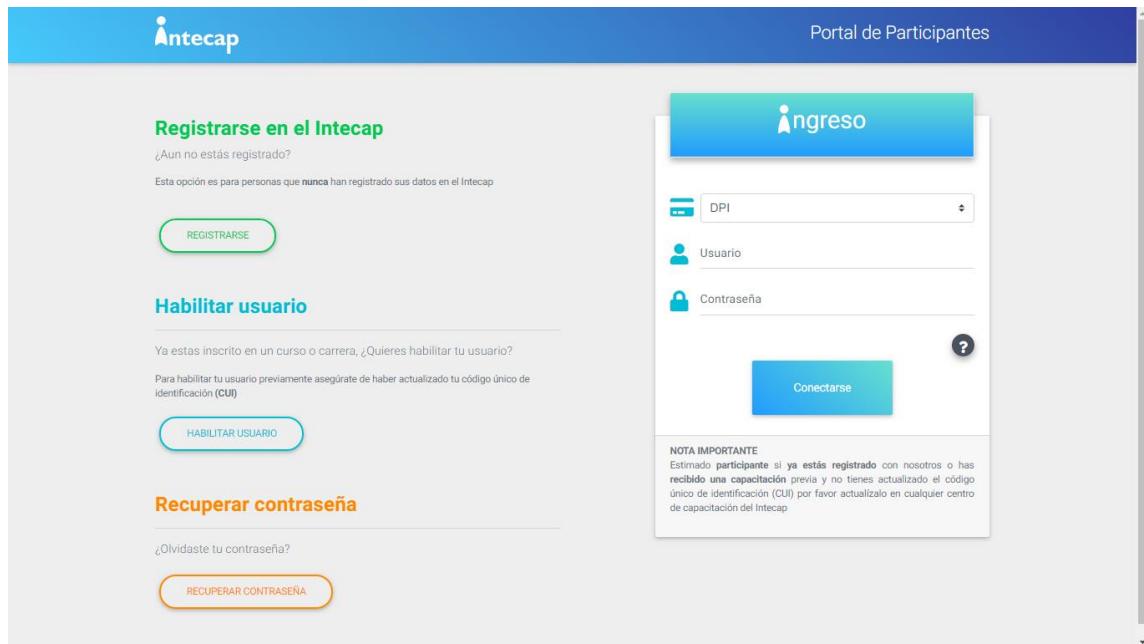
Intecap

Portal de Participantes

Registrarse en el Intecap

¿Aun no estás registrado?

Esta opción es para personas que nunca han registrado sus datos en el Intecap

REGISTRARSE

Habilitar usuario

Ya estas inscrito en un curso o carrera, ¿Quieres habilitar tu usuario?

Para habilitar tu usuario previamente asegúrate de haber actualizado tu código único de identificación (CUI)

HABILITAR USUARIO

Recuperar contraseña

¿Olvidaste tu contraseña?

RECUPERAR CONTRASEÑA

Ingreso

DPI

Usuario

Contraseña

?

Conectarse

NOTA IMPORTANTE
Estimado participante si ya estás registrado con nosotros o has recibido una capacitación previa y no tienes actualizado el código único de identificación (CUI) por favor actualizalo en cualquier centro de capacitación del Intecap